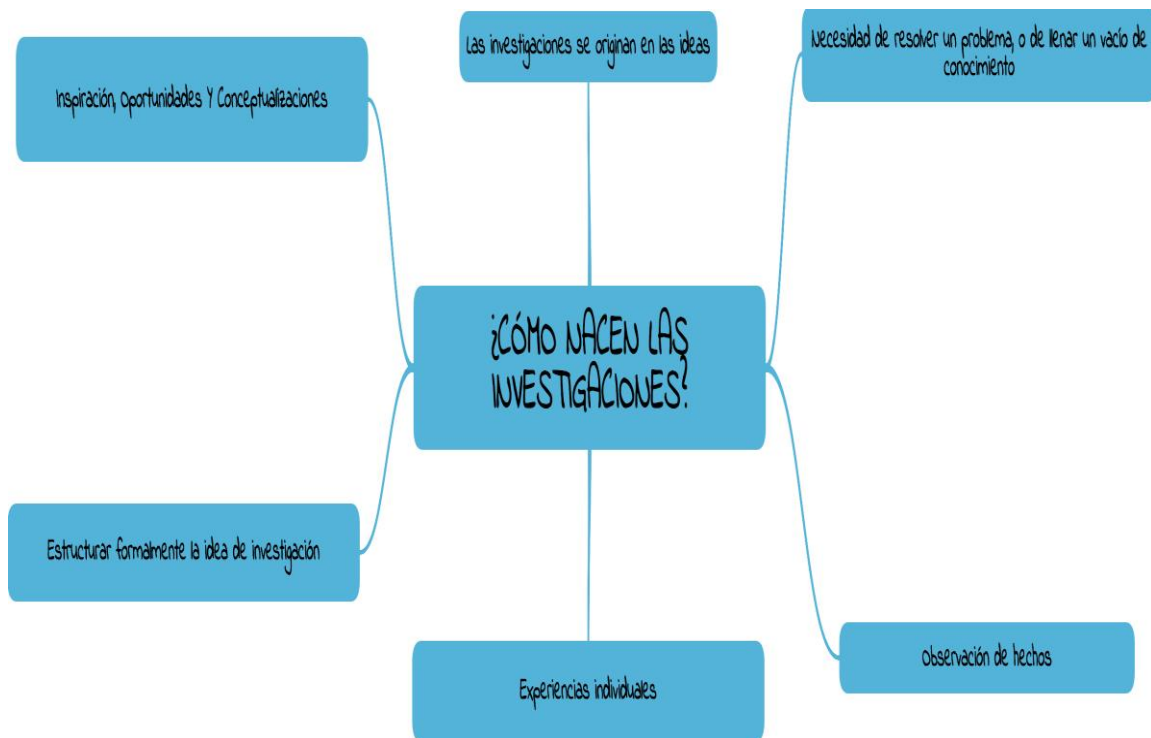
Las investigaciones se originan en las ideas

Inspiración, Oportunidades Y Conceptualizaciones

Necesidad de resolver un problema, o de llenar un vacío de conocimiento

¿CÓMO NACEN LAS INVESTIGACIONES?

Estructurar formalmente la idea de investigación

Observación de hechos

Experiencias individuales